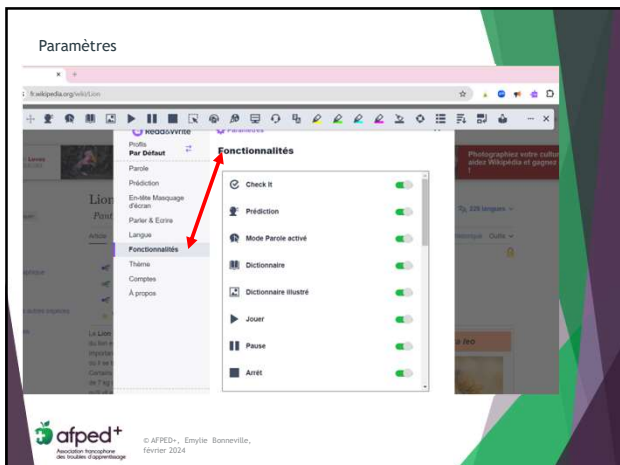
Paramètres

fr.wikipedia.org/wiki/Lion

Read&Write

Paramètres

Profils
Par Défaut

Parole
Prédiction
En-tête Masquage d'écran
Parler & Ecrire
Langue
Fonctionnalités
Thème
Comptes
À propos

Fonctionnalités

Check It
Prédiction
Mode Parole activé
Dictionnaire
Dictionnaire illustré
Jouer
Pause
Arrêt

Lion

Photographies votre culture aidez Wikipédia et gagnez !

326 langues

afped+
Association francophone des troubles d'apprentissage

© AFPED+, Emylie Bonneville, février 2024